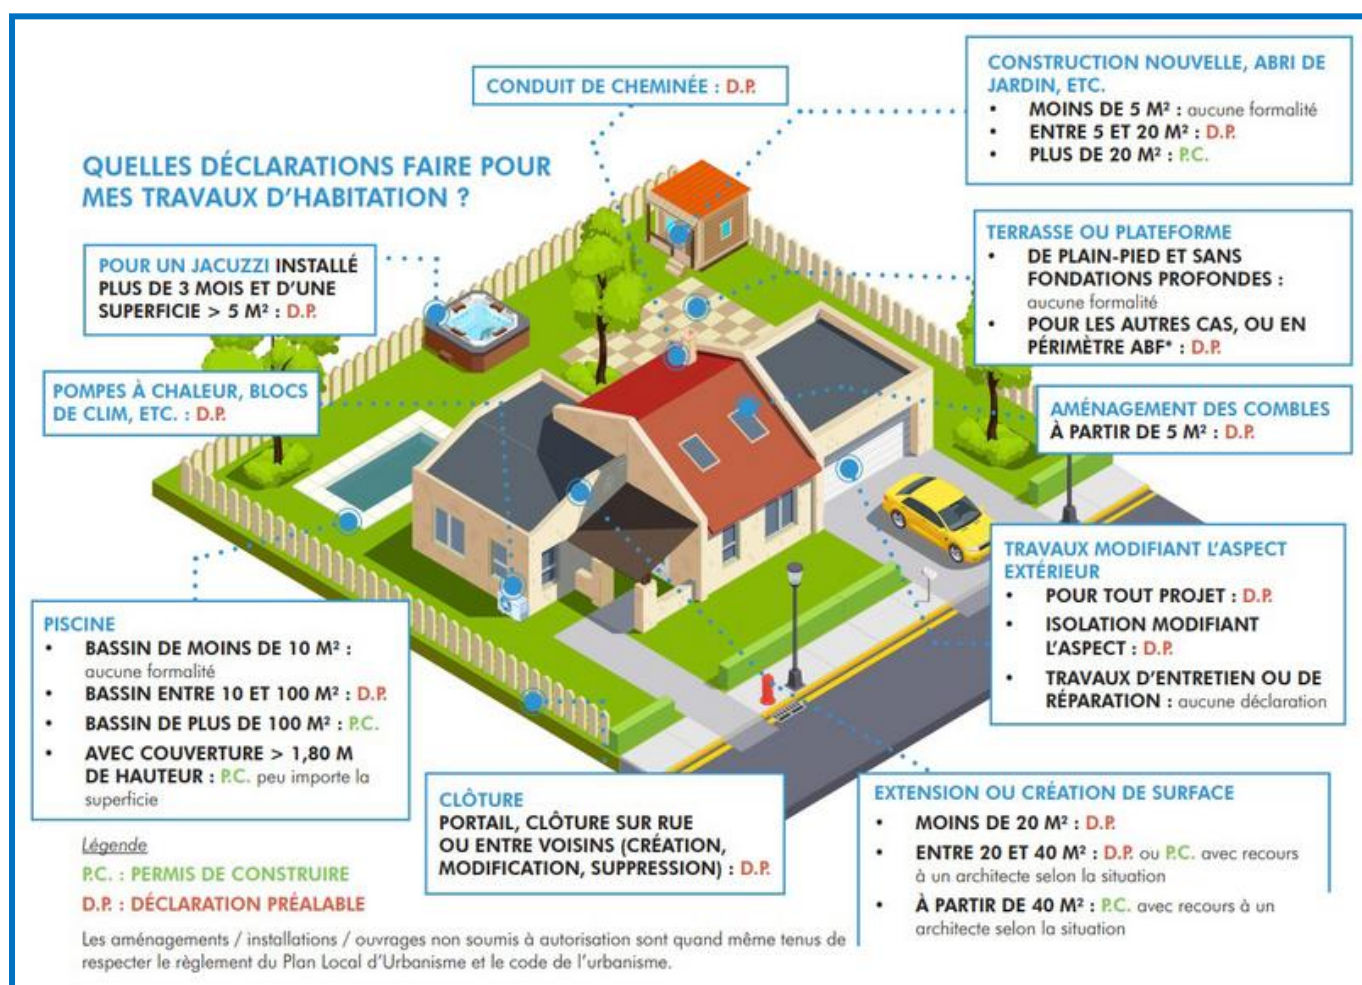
CONDUIT DE CHEMINÉE : D.P.

CONSTRUCTION NOUVELLE, ABRI DE JARDIN, ETC.
• MOINS DE 5 M² : aucune formalité
• ENTRE 5 ET 20 M² : D.P.
• PLUS DE 20 M² : P.C.

QUELLES DÉCLARATIONS FAIRE POUR MES TRAVAUX D'HABITATION ?

POUR UN JACUZZI INSTALLÉ PLUS DE 3 MOIS ET D'UNE SUPERFICIE > 5 M² : D.P.

TERRASSE OU PLATEFORME
• DE PLAIN-PIED ET SANS FONDATIONS PROFONDES : aucune formalité
• POUR LES AUTRES CAS, OU EN PÉRIMÈTRE ABF* : D.P.

POMPES À CHALEUR, BLOCS DE CLIM, ETC. : D.P.

AMÉNAGEMENT DES COMBLES À PARTIR DE 5 M² : D.P.

TRAVAUX MODIFIANT L'ASPECT EXTÉRIEUR
• POUR TOUT PROJET : D.P.
• ISOLATION MODIFIANT L'ASPECT : D.P.
• TRAVAUX D'ENTRETIEN OU DE RÉPARATION : aucune déclaration

PISCINE
• BASSIN DE MOINS DE 10 M² : aucune formalité
• BASSIN ENTRE 10 ET 100 M² : D.P.
• BASSIN DE PLUS DE 100 M² : P.C.
• AVEC COUVERTURE > 1,80 M DE HAUTEUR : P.C. peu importe la superficie

CLÔTURE
PORTAIL, CLÔTURE SUR RUE OU ENTRE VOISINS (CRÉATION, MODIFICATION, SUPPRESSION) : D.P.

EXTENSION OU CRÉATION DE SURFACE
• MOINS DE 20 M² : D.P.
• ENTRE 20 ET 40 M² : D.P. ou P.C. avec recours à un architecte selon la situation
• À PARTIR DE 40 M² : P.C. avec recours à un architecte selon la situation

Légende
P.C. : PERMIS DE CONSTRUIRE
D.P. : DÉCLARATION PRÉALABLE

Les aménagements / installations / ouvrages non soumis à autorisation sont quand même tenus de respecter le règlement du Plan Local d'Urbanisme et le code de l'urbanisme.